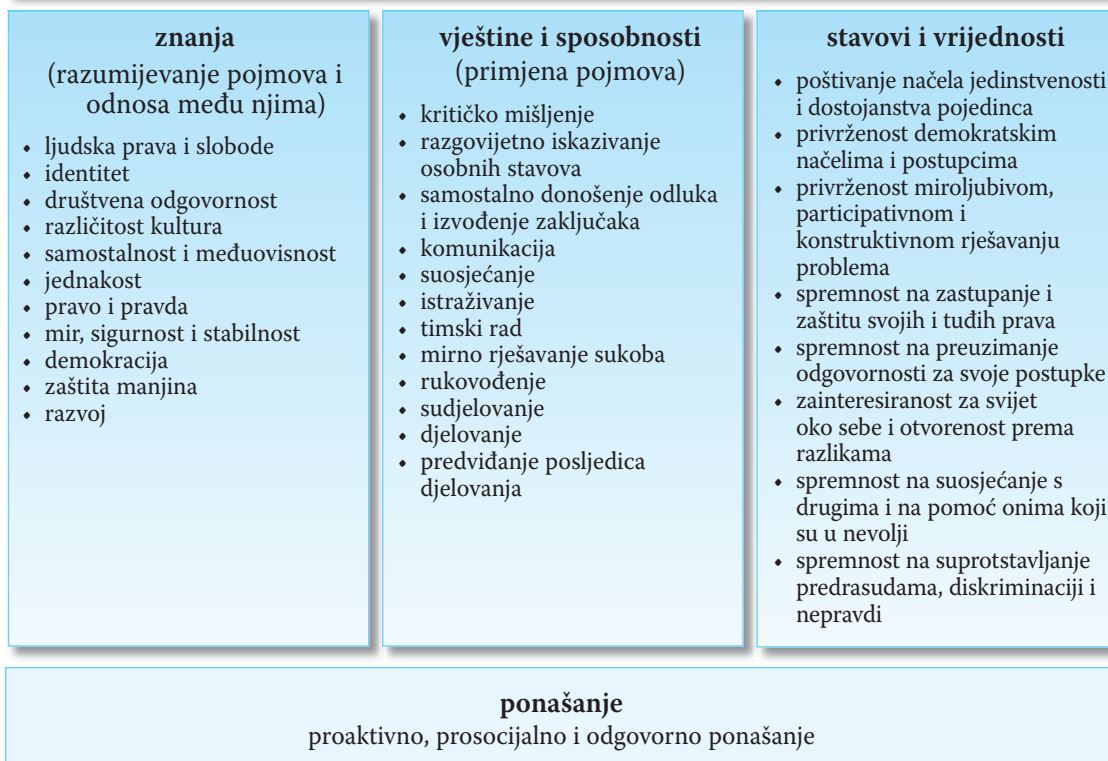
**znanja**
(razumijevanje pojmova i odnosa među njima)

- ljudska prava i slobode
- identitet
- društvena odgovornost
- različitost kultura
- samostalnost i međuovisnost
- jednakost
- pravo i pravda
- mir, sigurnost i stabilnost
- demokracija
- zaštita manjina
- razvoj

**vještine i sposobnosti**
(primjena pojmova)

- kritičko mišljenje
- razgovijetno iskazivanje osobnih stavova
- samostalno donošenje odluka i izvođenje zaključaka
- komunikacija
- suosjećanje
- istraživanje
- timski rad
- mirno rješavanje sukoba
- rukovođenje
- sudjelovanje
- djelovanje
- predviđanje posljedica djelovanja

**stavovi i vrijednosti**

- poštivanje načela jedinstvenosti i dostojanstva pojedinca
- privrženost demokratskim načelima i postupcima
- privrženost miroljubivom, participativnom i konstruktivnom rješavanju problema
- spremnost na zastupanje i zaštitu svojih i tuđih prava
- spremnost na preuzimanje odgovornosti za svoje postupke
- zainteresiranost za svijet oko sebe i otvorenost prema razlikama
- spremnost na suosjećanje s drugima i na pomoć onima koji su u nevolji
- spremnost na suprotstavljanje predrasudama, diskriminaciji i nepravdi

**ponašanje**
proaktivno, prosocijalno i odgovorno ponašanje